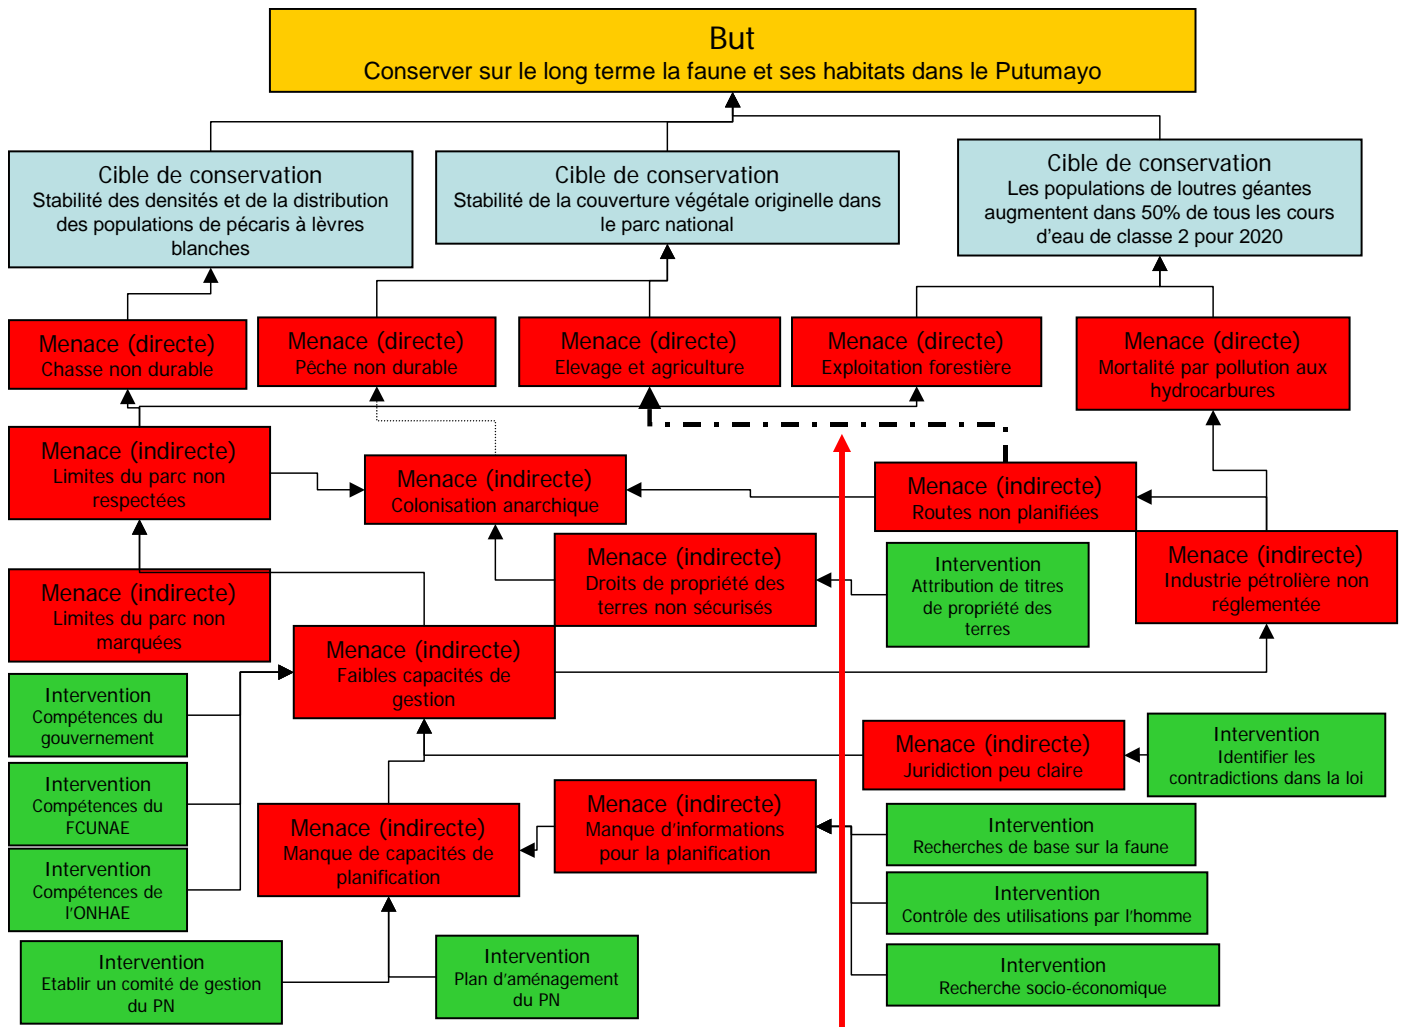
But
Conserver sur le long terme la faune et ses habitats dans le Putumayo

Cible de conservation
Stabilité des densités et de la distribution des populations de pécaris à lèvres blanches

Cible de conservation
Stabilité de la couverture végétale originelle dans le parc national

Cible de conservation
Les populations de loutres géantes augmentent dans 50% de tous les cours d'eau de classe 2 pour 2020

Menace (directe)
Chasse non durable

Menace (directe)
Pêche non durable

Menace (directe)
Elevage et agriculture

Menace (directe)
Exploitation forestière

Menace (directe)
Mortalité par pollution aux hydrocarbures

Menace (indirecte)
Limites du parc non respectées

Menace (indirecte)
Colonisation anarchique

Menace (indirecte)
Routes non planifiées

Menace (indirecte)
Droits de propriété des terres non sécurisés

Intervention
Attribution de titres de propriété des terres

Menace (indirecte)
Industrie pétrolière non réglementée

Menace (indirecte)
Limites du parc non marquées

Menace (indirecte)
Faibles capacités de gestion

Intervention
Compétences du gouvernement

Intervention
Compétences du FCUNAE

Intervention
Compétences de l'ONHAE

Menace (indirecte)
Juridiction peu claire

Intervention
Identifier les contradictions dans la loi

Menace (indirecte)
Manque d'informations pour la planification

Menace (indirecte)
Manque de capacités de planification

Intervention
Recherches de base sur la faune

Intervention
Contrôle des utilisations par l'homme

Intervention
Recherche socio-économique

Intervention
Etablir un comité de gestion du PN

Intervention
Plan d'aménagement du PN